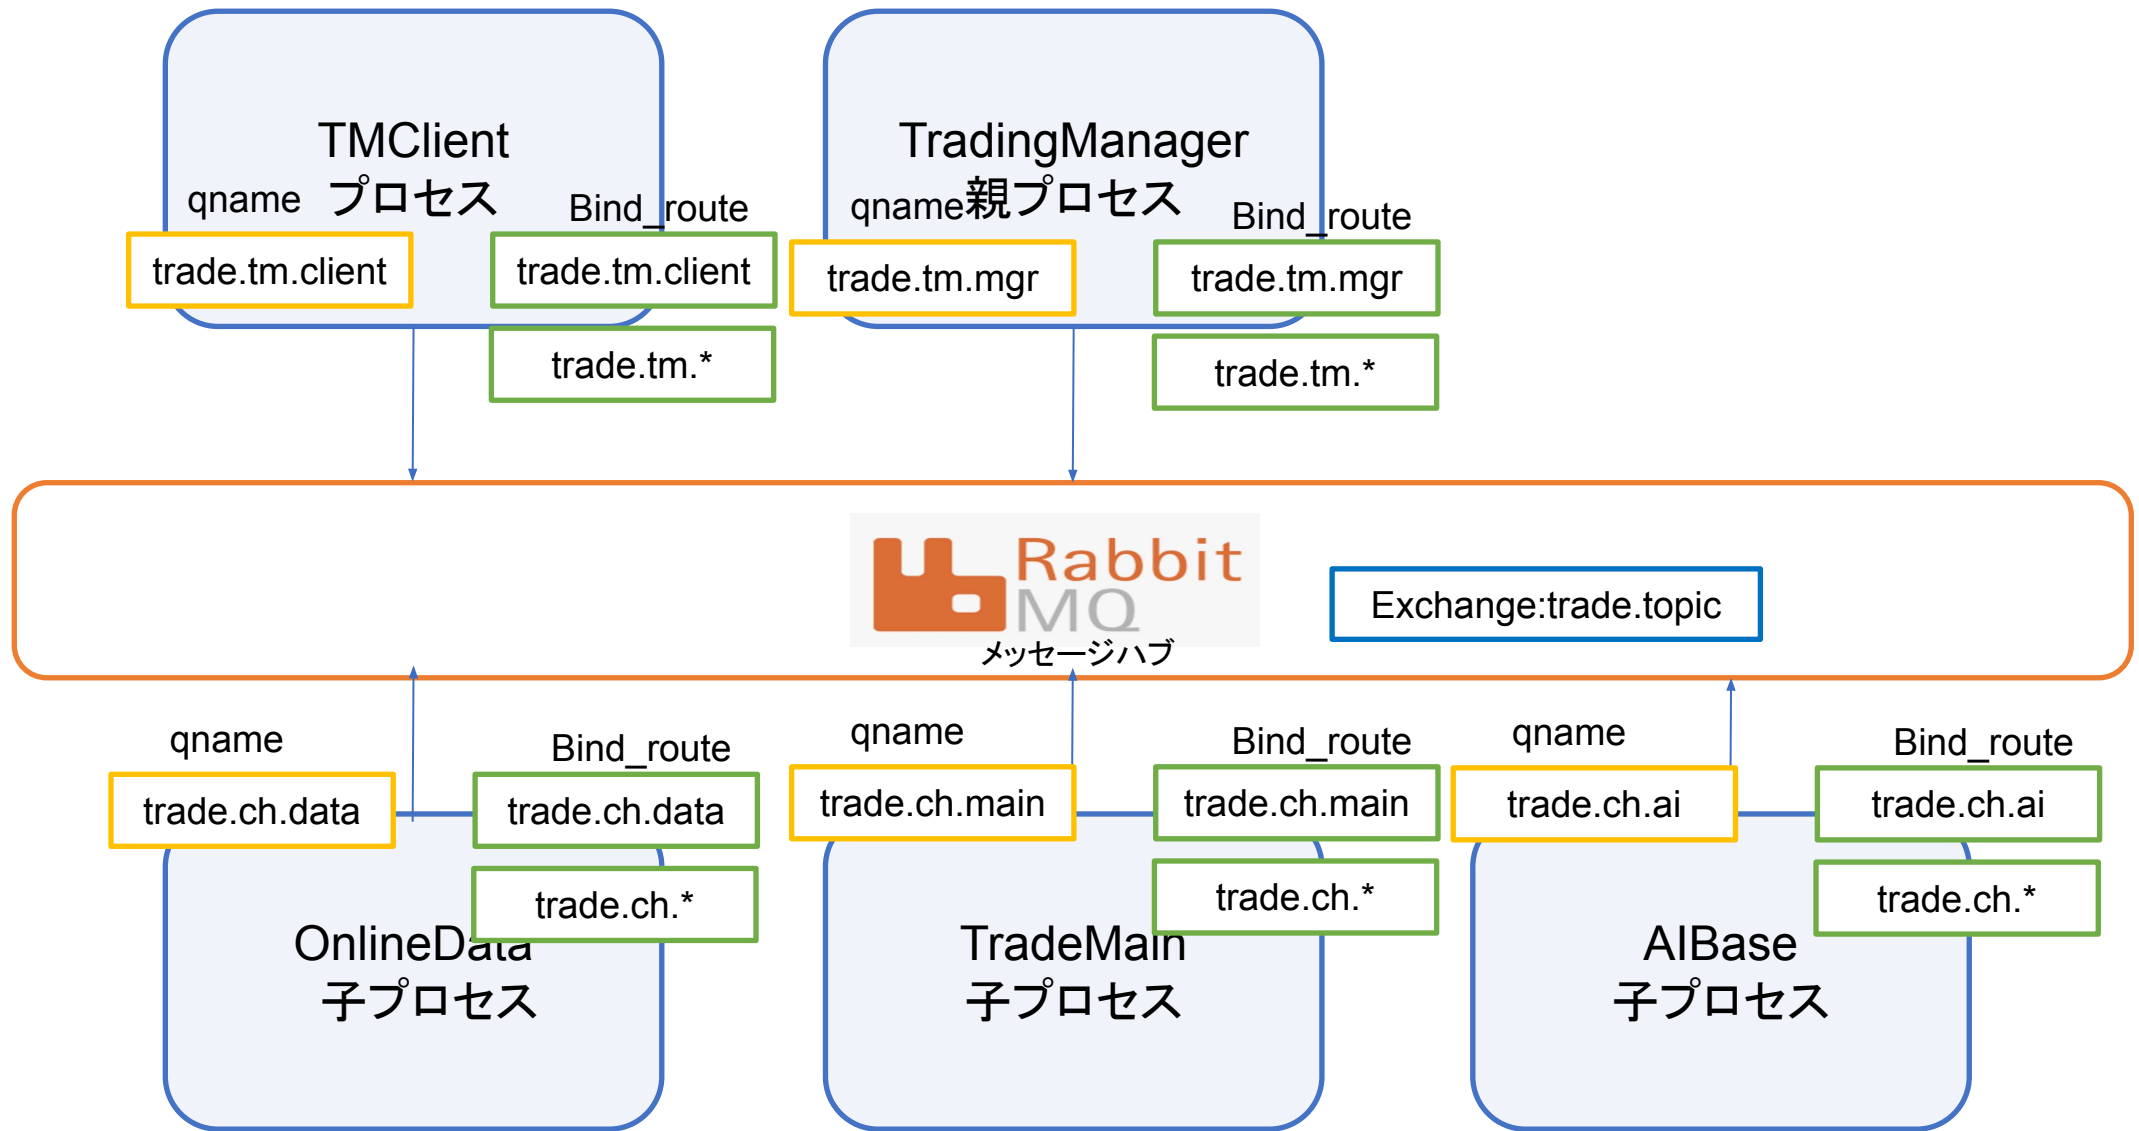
TMClient
qname プロセス Bind_route
trade.tm.client
trade.tm.client
trade.tm.*

TradingManager
qname親プロセス Bind_route
trade.tm.mgr
trade.tm.mgr
trade.tm.*

RabbitMQ
メッセージハブ
Exchange:trade.topic

qname Bind_route
trade.ch.data
trade.ch.data
trade.ch.*
OnlineData
子プロセス

qname Bind_route
trade.ch.main
trade.ch.main
trade.ch.*
TradeMain
子プロセス

qname Bind_route
trade.ch.ai
trade.ch.ai
trade.ch.*
AIBase
子プロセス